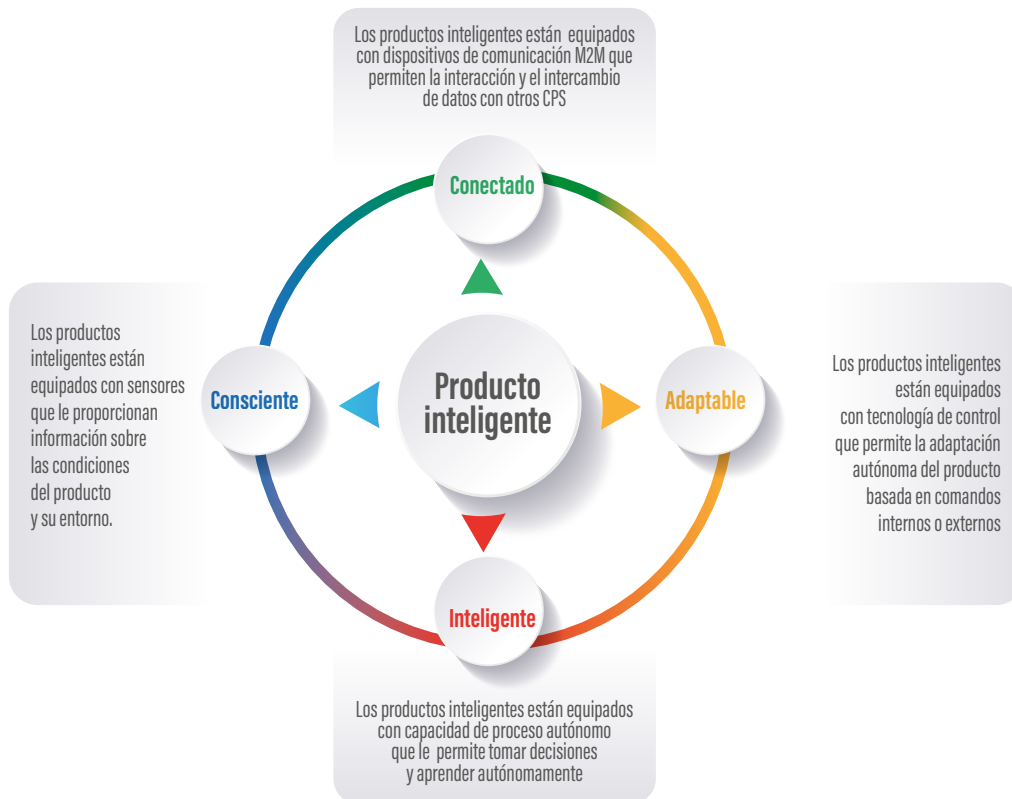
Los productos inteligentes están equipados con dispositivos de comunicación M2M que permiten la interacción y el intercambio de datos con otros CPS

Conectado

Los productos inteligentes están equipados con sensores que le proporcionan información sobre las condiciones del producto y su entorno.

Consciente

Producto inteligente

Adaptable

Los productos inteligentes están equipados con tecnología de control que permite la adaptación autónoma del producto basada en comandos internos o externos

Inteligente

Los productos inteligentes están equipados con capacidad de proceso autónomo que le permite tomar decisiones y aprender autónomamente